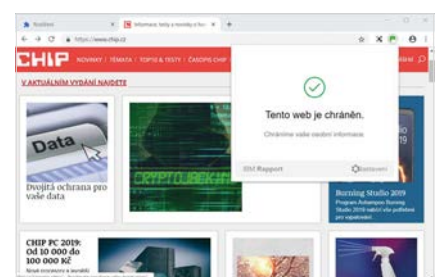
Rozšíření
Informace, testy a novinky o tech
https://www.chip.cz
CHIP
NOVINKY | TÉMATA | TOP10 & TESTY | ČASOPIS CHIP
V AKTUÁLNÍM VYDÁNÍ NAJDETE
Data
Dvojitá ochrana pro vaše data
CRYPTOJACKING
Tento web je chráněn.
Chráníme vaše osobní informace
SSI Rapport
Nastavení
Burning Studio 2019
Program Ashampoo Burning Studio 2019 v plné verzi vám poslouží pro vypalování
CHIP PC 2019: Od 10 000 do 100 000 Kč
Nové procesory a levnější